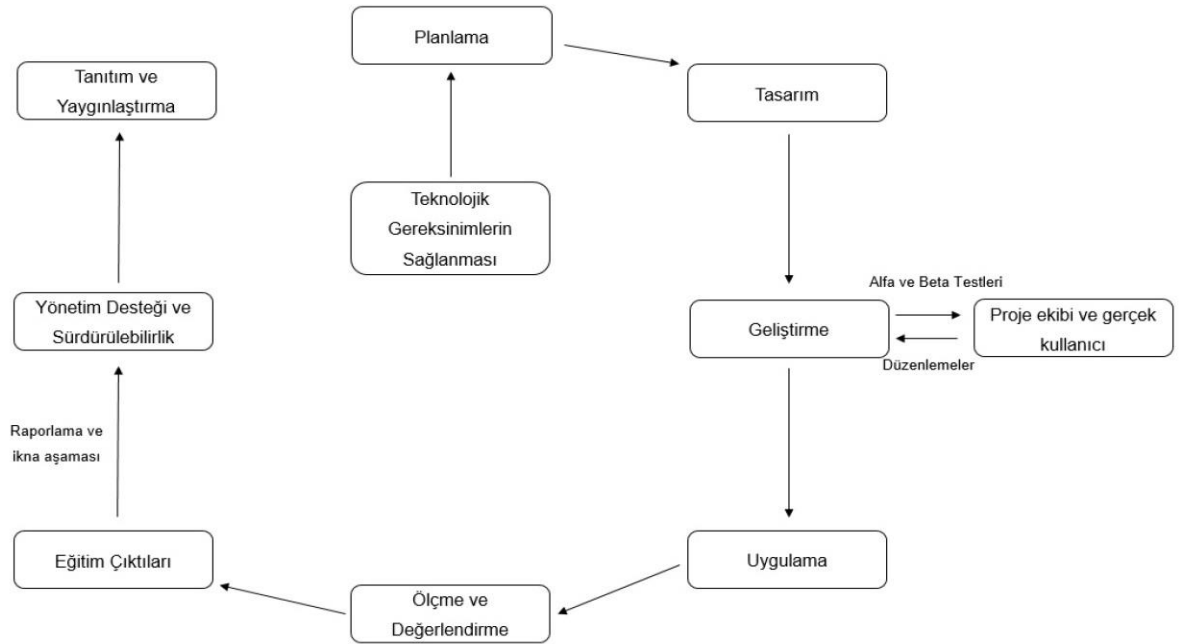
Planlama

Tanıtım ve Yaygınlaştırma

Tasarım

Teknolojik Gereksinimlerin Sağlanması

Alfa ve Beta Testleri

Yönetim Desteği ve Sürdürülebilirlik

Geliştirme

Proje ekibi ve gerçek kullanıcı

Düzenlemeler

Raporlama ve ikna aşaması

Eğitim Çıktıları

Uygulama

Ölçme ve Değerlendirme